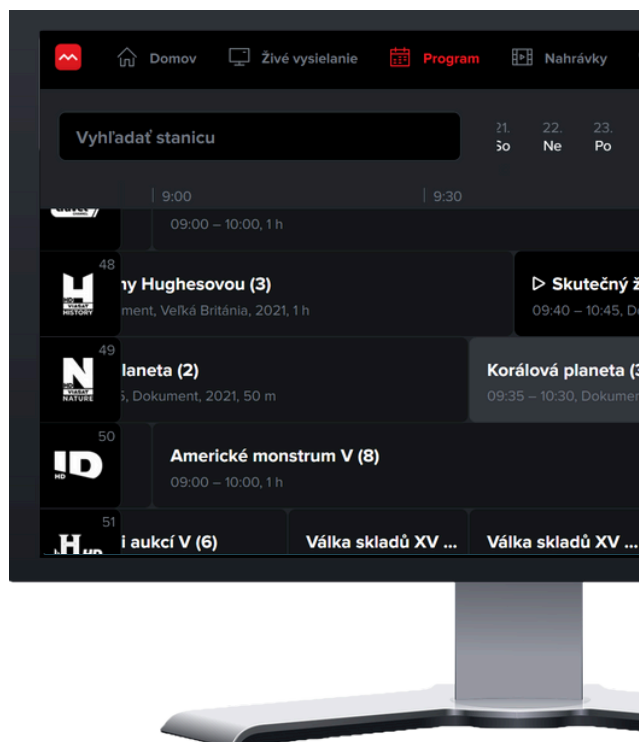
Domov Živé vysielanie Program Nahrávky

Vyhľadať stanicu

21. So 22. Ne 23. Po

9:00 9:30

09:00 – 10:00, 1 h

48
ny Hughesovou (3)
ment, Veľká Británia, 2021, 1 h

▷ Skutečný ž
09:40 – 10:45, D

HISTORY

49
planeta (2)
5, Dokument, 2021, 50 m

Korálová planeta (3
09:35 – 10:30, Dokumen

NATURE

50
ID HD

Americké monstrum V (8)
09:00 – 10:00, 1 h

51
i aukcí V (6)

Válka skladů XV ...

Válka skladů XV ...